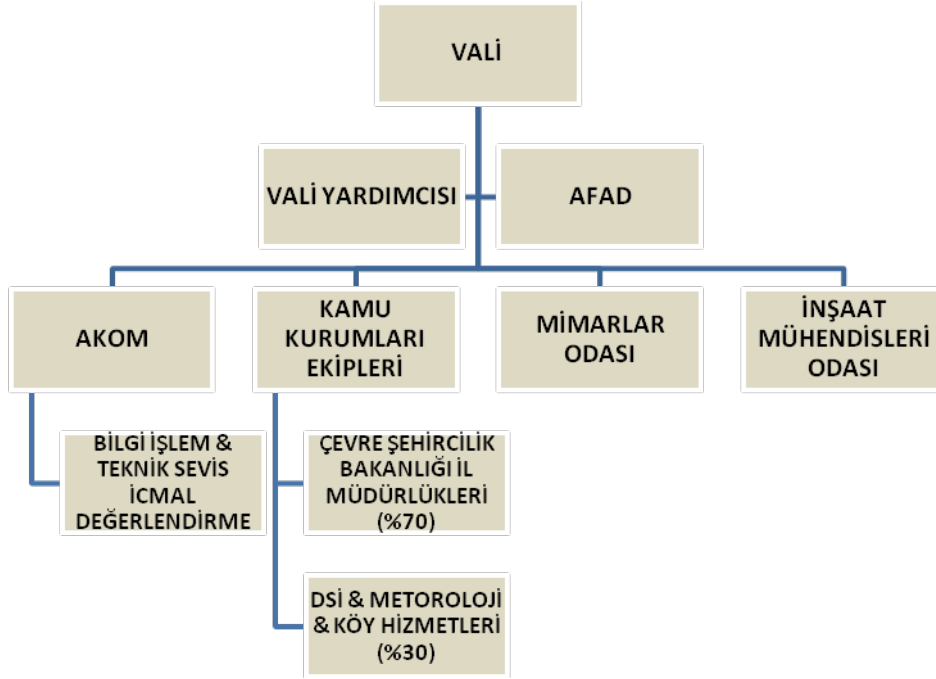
VALİ

VALİ YARDIMCISI

AFAD

AKOM

KAMU KURUMLARI EKİPLERİ

MİMARLAR ODASI

İNŞAAT MÜHENDİSLERİ ODASI

BİLGİ İŞLEM & TEKNİK SEVİS İCMAL DEĞERLENDİRME

ÇEVRE ŞEHİRCİLİK BAKANLIĞI İL MÜDÜRLÜKLERİ (%70)

DSİ & METOROLOJİ & KÖY HİZMETLERİ (%30)